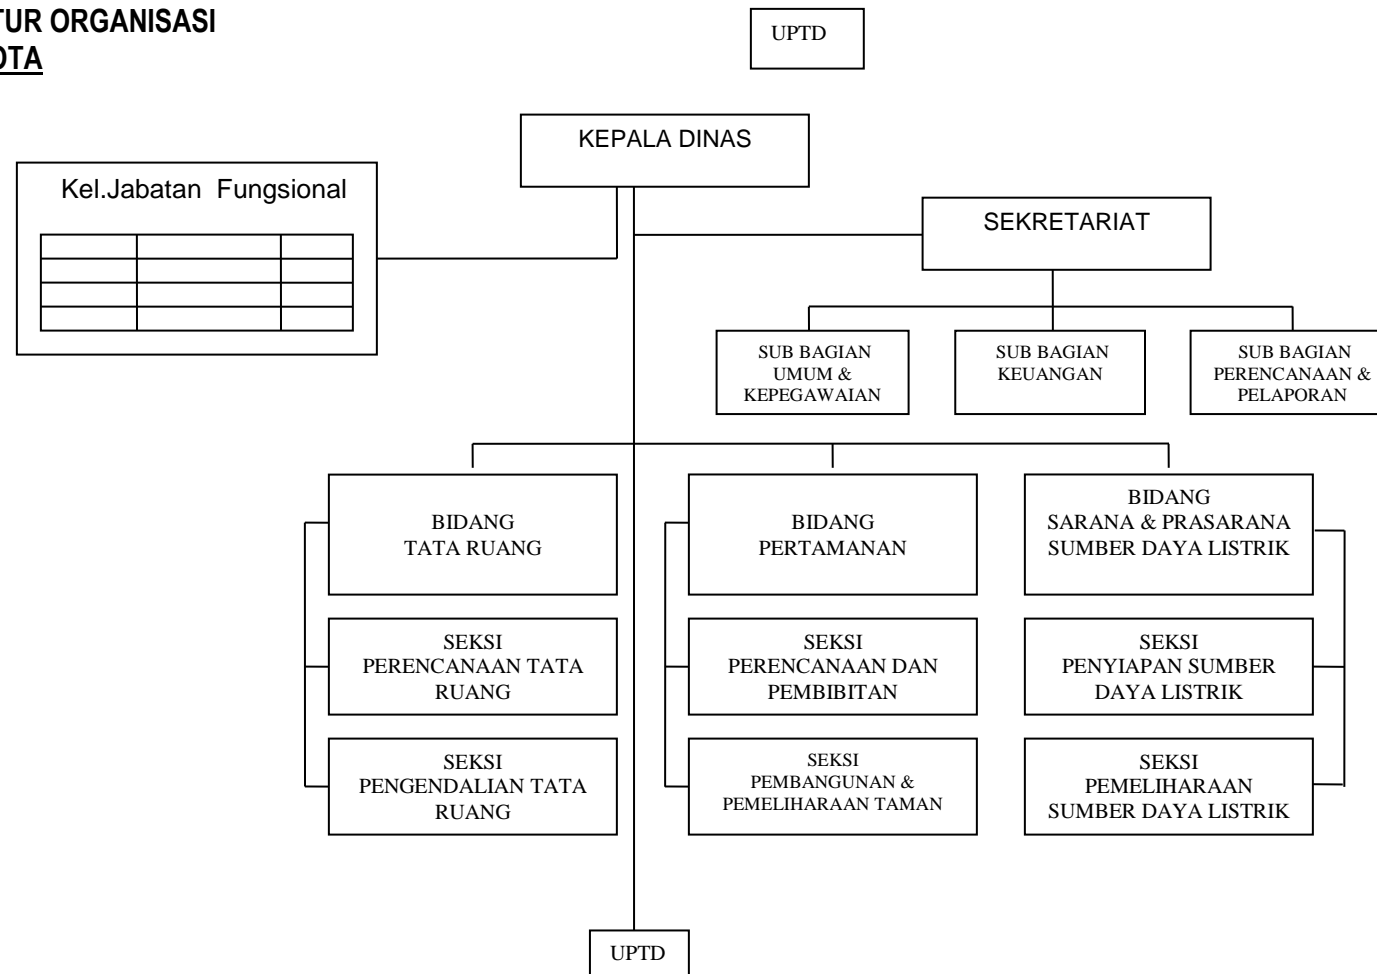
TUR ORGANISASI
OTA

UPTD

KEPALA DINAS

Kel.Jabatan Fungsional

| | | |
|---|---|---|
| | | |
| | | |
| | | |

SEKRETARIAT

SUB BAGIAN UMUM & KEPEGAWAIAN

SUB BAGIAN KEUANGAN

SUB BAGIAN PERENCANAAN & PELAPORAN

BIDANG TATA RUANG

SEKSI PERENCANAAN TATA RUANG

SEKSI PENGENDALIAN TATA RUANG

BIDANG PERTAMANAN

SEKSI PERENCANAAN DAN PEMBIBITAN

SEKSI PEMBANGUNAN & PEMELIHARAAN TAMAN

BIDANG SARANA & PRASARANA SUMBER DAYA LISTRIK

SEKSI PENYIAPAN SUMBER DAYA LISTRIK

SEKSI PEMELIHARAAN SUMBER DAYA LISTRIK

UPTD